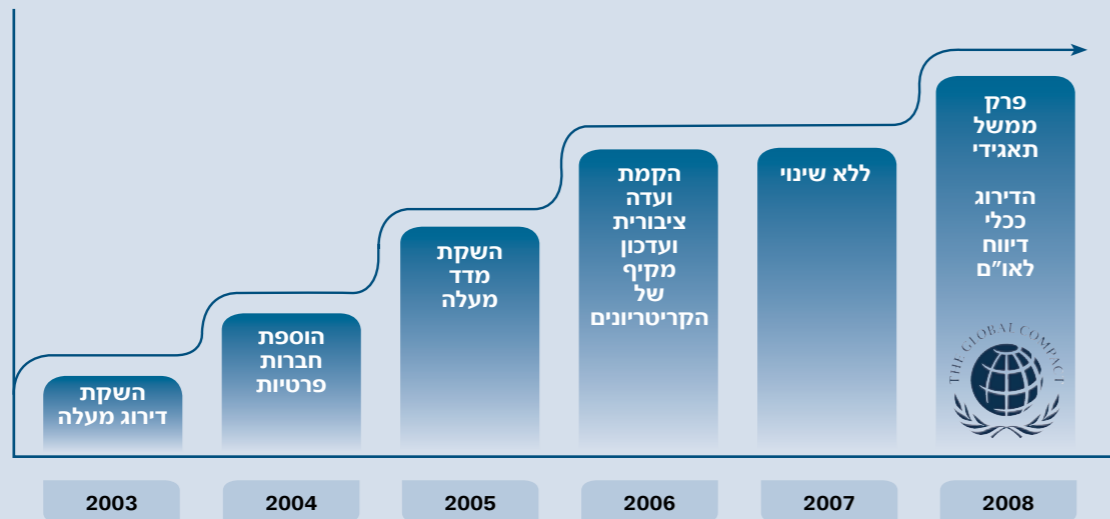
השקת דירוג מעלה

הוספת חברות פרטיות

השקת מדד מעלה

הקמת ועדה ציבורית ועדכון מקיף של הקריטריונים

ללא שינוי

פרק ממשל תאגידי

הדירוג ככלי דיווח לאו"ם

THE GLOBAL COMPACT

2003

2004

2005

2006

2007

2008